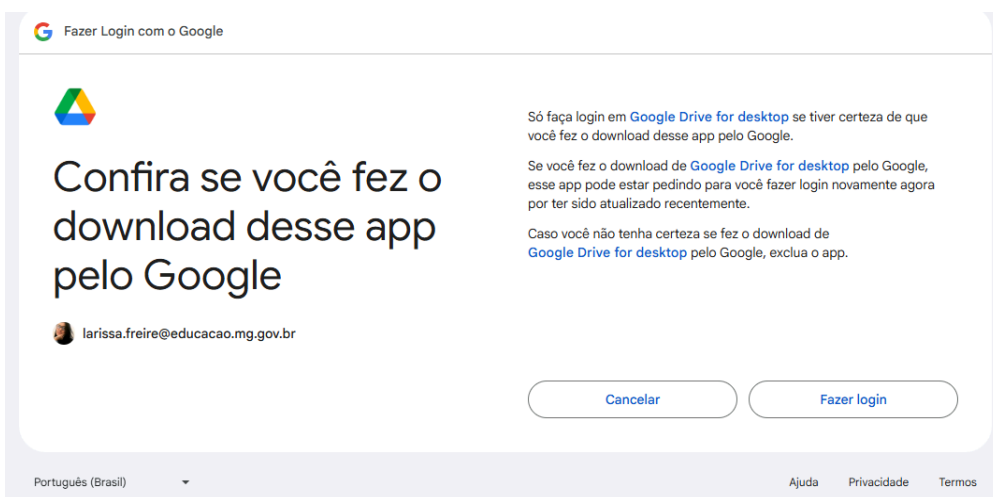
Fazer Login com o Google

Confira se você fez o download desse app pelo Google

larissa.freire@educacao.mg.gov.br

Só faça login em Google Drive for desktop se tiver certeza de que você fez o download desse app pelo Google.

Se você fez o download de Google Drive for desktop pelo Google, esse app pode estar pedindo para você fazer login novamente agora por ter sido atualizado recentemente.

Caso você não tenha certeza se fez o download de Google Drive for desktop pelo Google, exclua o app.

Cancelar

Fazer login

Português (Brasil)

Ajuda Privacidade Termos